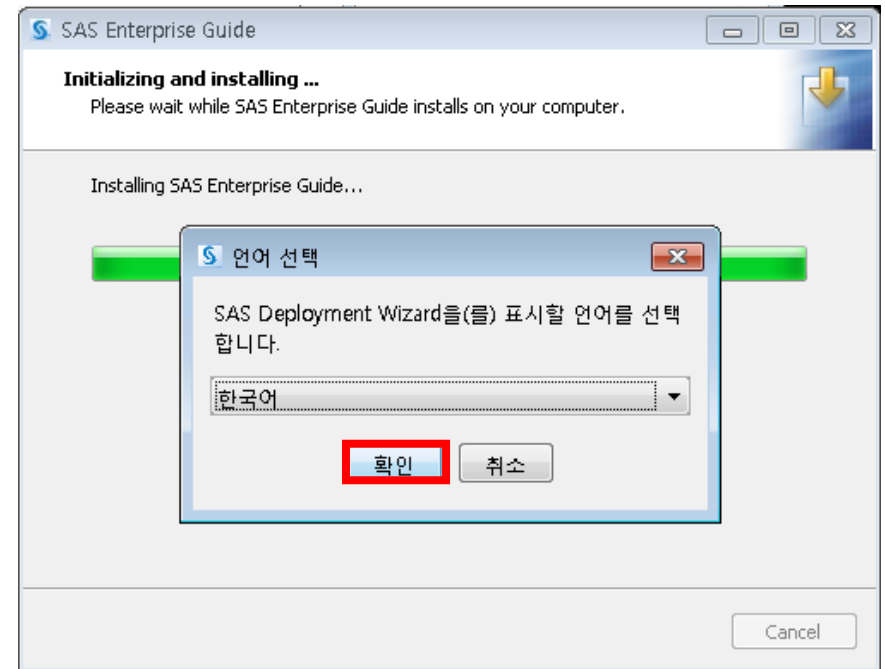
SAS Enterprise Guide

Initializing and installing ...
Please wait while SAS Enterprise Guide installs on your computer.

Installing SAS Enterprise Guide...

언어 선택

SAS Deployment Wizard을(를) 표시할 언어를 선택합니다.

한국어

확인

취소

Cancel